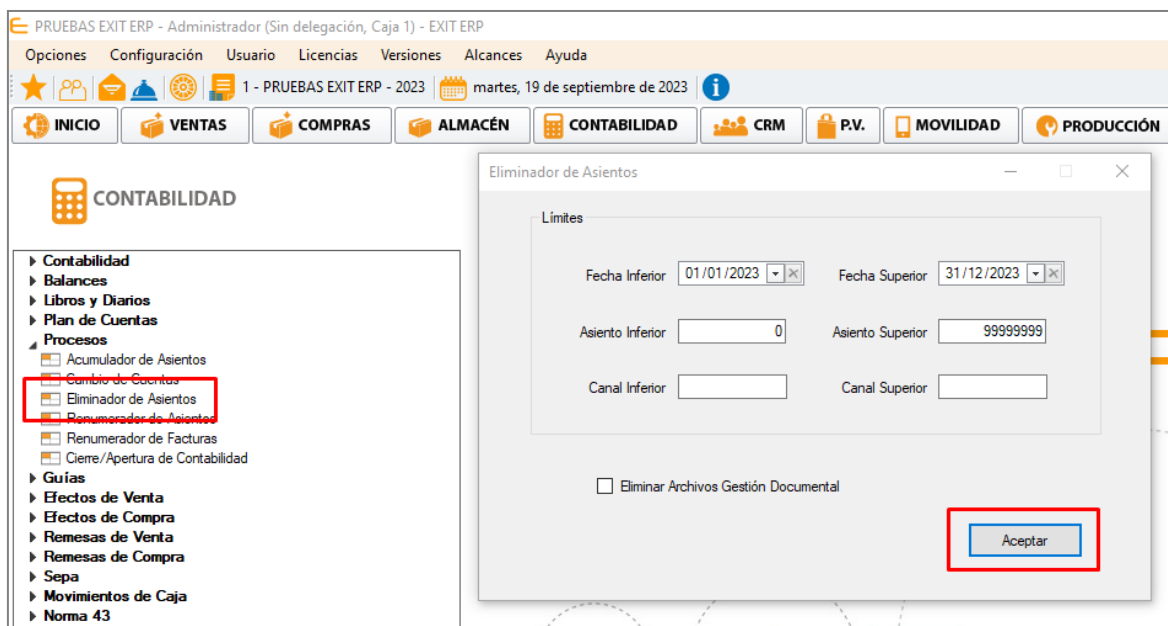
PRUEBAS EXIT ERP - Administrador (Sin delegación, Caja 1) - EXIT ERP

Opciones Configuración Usuario Licencias Versiones Alcances Ayuda

1 - PRUEBAS EXIT ERP - 2023 martes, 19 de septiembre de 2023

INICIO VENTAS COMPRAS ALMACÉN CONTABILIDAD CRM P.V. MOVILIDAD PRODUCCIÓN

CONTABILIDAD

Contabilidad
Balances
Libros y Diarios
Plan de Cuentas
Procesos
Acumulador de Asientos
Cambio de Cuentas
Eliminador de Asientos
Renumerador de Asientos
Renumerador de Facturas
Cierre/Apertura de Contabilidad
Guías
Efectos de Venta
Efectos de Compra
Remesas de Venta
Remesas de Compra
Sepa
Movimientos de Caja
Norma 43

Eliminador de Asientos

Límites

Fecha Inferior 01/01/2023
Fecha Superior 31/12/2023
Asiento Inferior 0
Asiento Superior 99999999
Canal Inferior
Canal Superior

Eliminar Archivos Gestión Documental

Aceptar